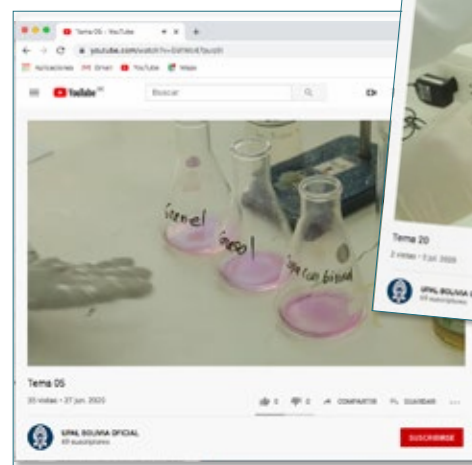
Tema 05 - YouTube

youtube.com/watch?v=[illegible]

Aplicaciones Gmail YouTube Maps

YouTube

Buscar

Fenol

Fenol

agua con bicarbonato

Tema 05

20 vistas • 27 jun. 2020

0 0 COMPARTIR GUARDAR ...

UPAL BOLIVIA OFICIAL

68 suscriptores

SUSCRIBIRSE

Tema 20

2 vistas • 3 jul. 2020

UPAL BOLIVIA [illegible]

68 suscriptores